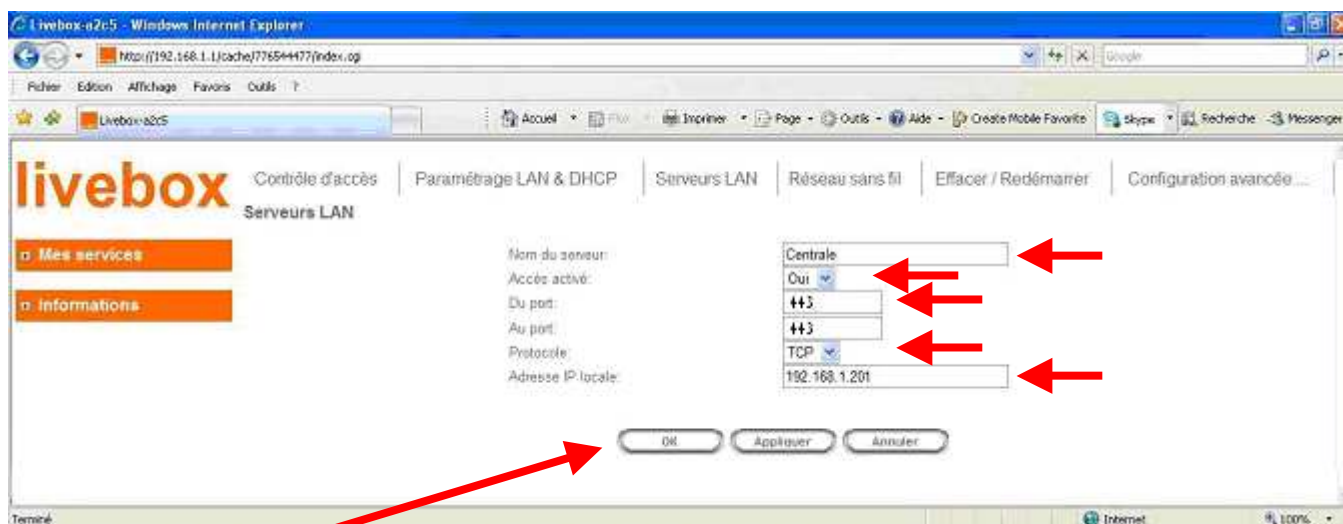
Livebox-a2c5 - Windows Internet Explorer

http://192.168.1.1/cache/776544477/index.cgi

Google

Fichier Edition Affichage Favoris Outils ?

Livebox-a2c5

Accueil Flux Imprimer Page Outils Aide Create Mobile Favorite Skype Recherche Messenger

livebox

Contrôle d'accès | Paramétrage LAN & DHCP | Serveurs LAN | Réseau sans fil | Effacer / Redémarrer | Configuration avancée ...

Serveurs LAN

Mes services

Informations

| | |
|---|---|
| Nom du serveur: | Centrale |
| Accès activé: | Oui |
| Du port: | 443 |
| Au port: | 443 |
| Protocole: | TCP |
| Adresse IP locale: | 192.168.1.201 |

OK Appliquer Annuler

Terminé

Internet

100%